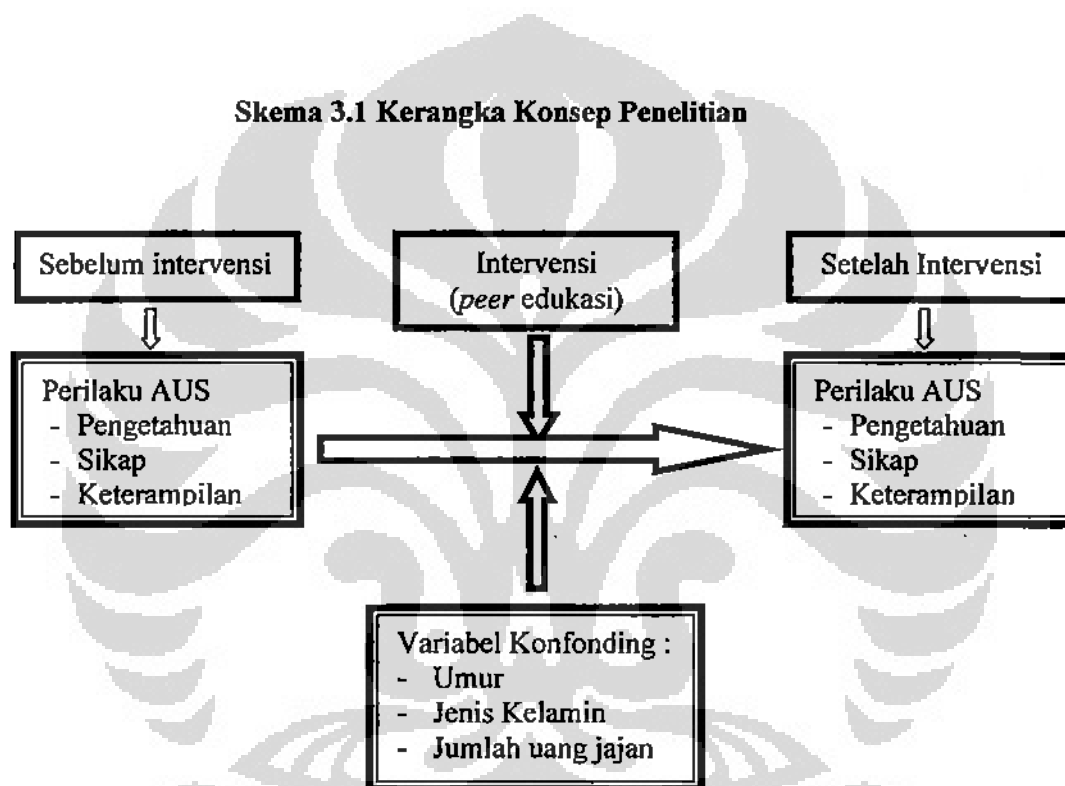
Skema 3.1 Kerangka Konsep Penelitian

Sebelum intervensi

Intervensi
(*peer* edukasi)

Setelah Intervensi

Perilaku AUS
- Pengetahuan
- Sikap
- Keterampilan

Perilaku AUS
- Pengetahuan
- Sikap
- Keterampilan

Variabel Konfonding :
- Umur
- Jenis Kelamin
- Jumlah uang jajan